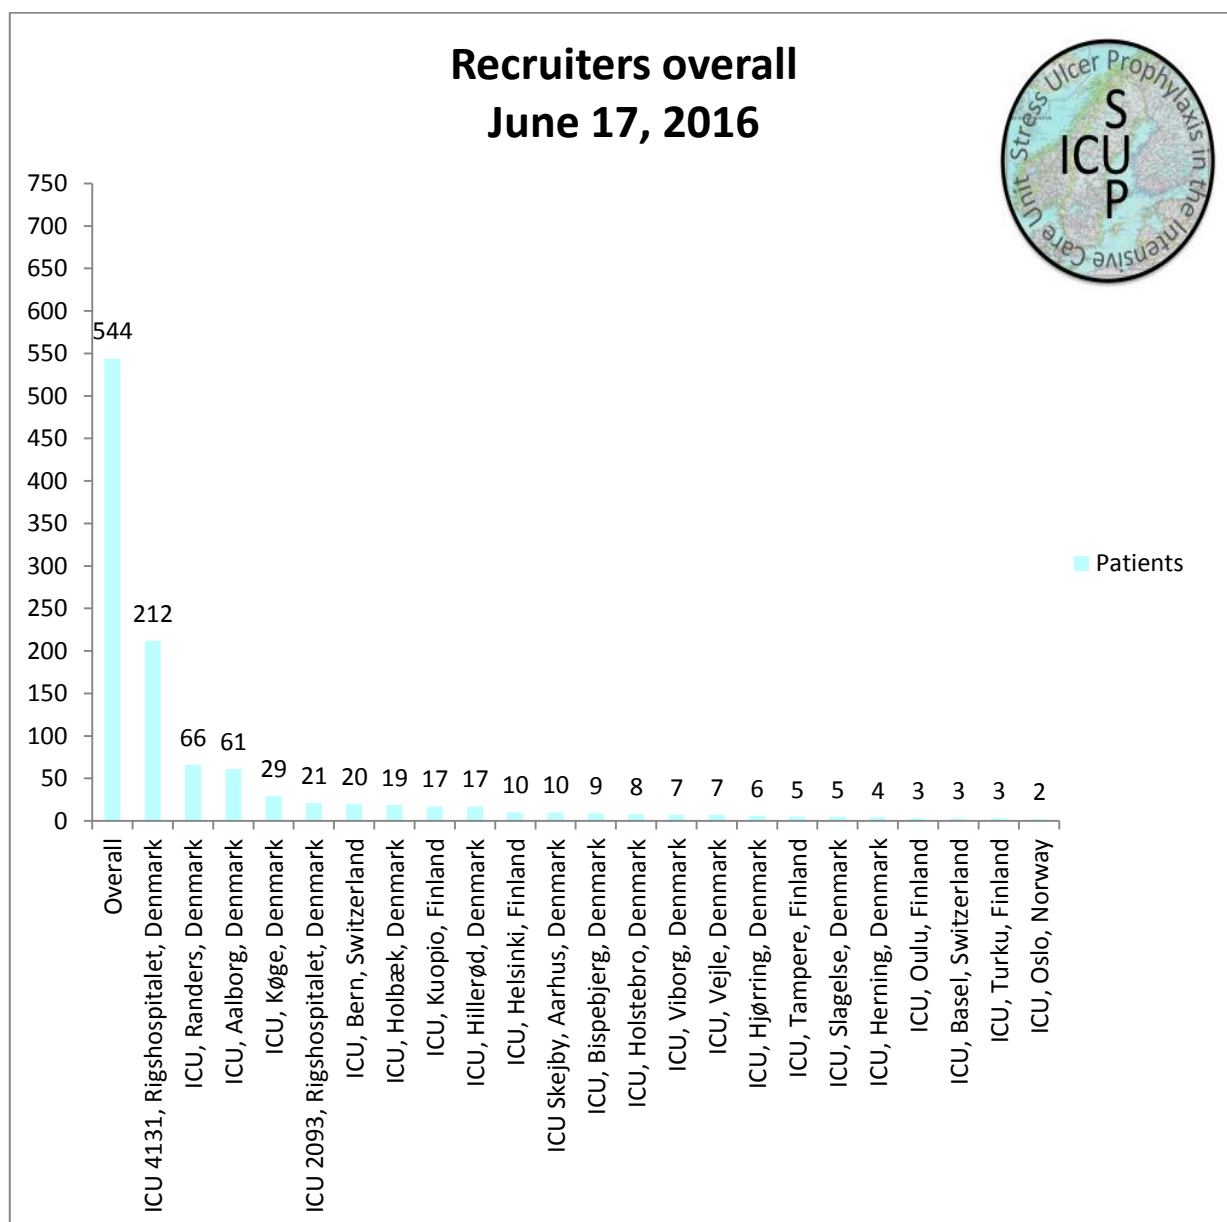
Recruiters overall
June 17, 2016

Stress Ulcer Prophylaxis in the Intensive Care Unit
S
ICU
P

750
700
650
600
550
500
450
400
350
300
250
200
150
100
50
0

| Site | Patients |
|---|---|
| Overall | 544 |
| ICU 4131, Rigshospitalet, Denmark | 212 |
| ICU, Randers, Denmark | 66 |
| ICU, Aalborg, Denmark | 61 |
| ICU, Køge, Denmark | 29 |
| ICU 2093, Rigshospitalet, Denmark | 21 |
| ICU, Bern, Switzerland | 20 |
| ICU, Holbæk, Denmark | 19 |
| ICU, Kuopio, Finland | 17 |
| ICU, Hillerød, Denmark | 17 |
| ICU, Helsinki, Finland | 10 |
| ICU Skejby, Aarhus, Denmark | 10 |
| ICU, Bispebjerg, Denmark | 9 |
| ICU, Holstebro, Denmark | 8 |
| ICU, Viborg, Denmark | 7 |
| ICU, Vejle, Denmark | 7 |
| ICU, Hjørring, Denmark | 6 |
| ICU, Tampere, Finland | 5 |
| ICU, Slagelse, Denmark | 5 |
| ICU, Herning, Denmark | 4 |
| ICU, Oulu, Finland | 3 |
| ICU, Basel, Switzerland | 3 |
| ICU, Turku, Finland | 3 |
| ICU, Oslo, Norway | 2 |

Patients